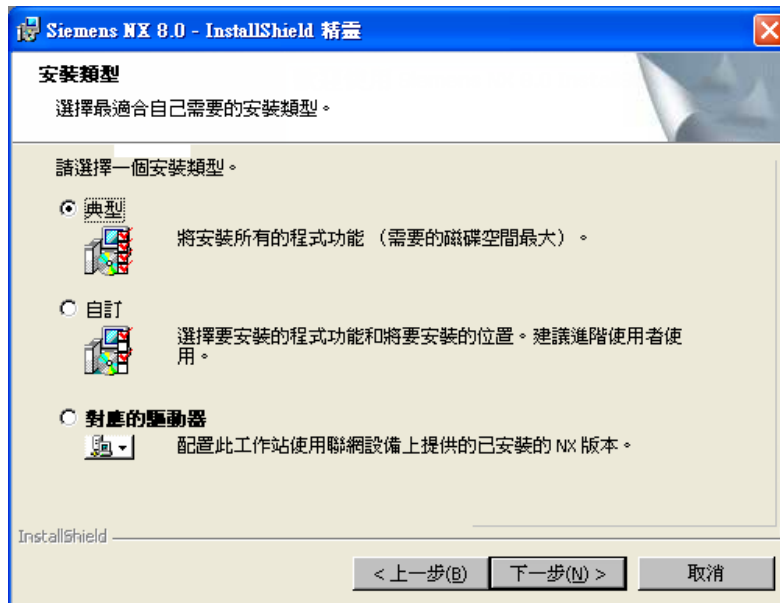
Siemens NX 8.0 - InstallShield 精靈

安裝類型

選擇最適合自己需要的安裝類型。

請選擇一個安裝類型。

典型

將安裝所有的程式功能 (需要的磁碟空間最大)。

自訂

選擇要安裝的程式功能和將要安裝的位置。建議進階使用者使用。

對應的驅動器

配置此工作站使用聯網設備上提供的已安裝的 NX 版本。

InstallShield

< 上一步(B)

下一步(N) >

取消